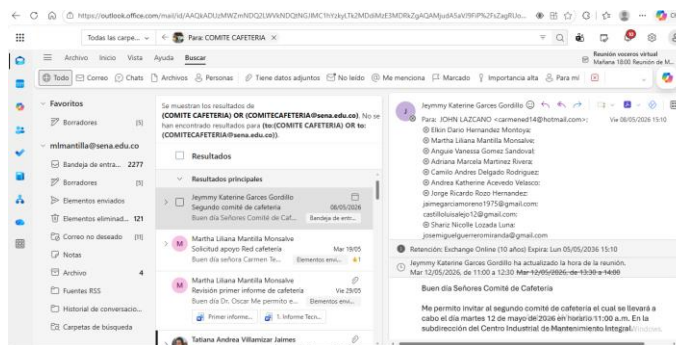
https://outlook.office.com/mail/id/AAQkADUzMWZmNDQ2LWVkNDQtNGJiMC1hYzkyLTk2MDdiMzE3MDRkZgAQAMjudA5aVJ9FiP%2FsZagRUo...

Todas las carpe... | Para: COMITE CAFETERIA ×

Reunión voceros virtual
Mañana 18:00 Reunión de M...

Archivo Inicio Vista Ayuda Buscar

Todo | Correo | Chats | Archivos | Personas | Tiene datos adjuntos | No leído | Me menciona | Marcado | Importancia alta | Para mí

Favoritos
Borradores 15
mlmantilla@sena.edu.co
Bandeja de entra... 2277
Borradores 15
Elementos enviados
Elementos eliminad... 121
Correo no deseado 11
Notas
Archivo 4
Fuentes RSS
Historial de conversacio...
Carpetas de búsqueda

Se muestran los resultados de (COMITE CAFETERIA) OR (COMITECAFETERIA@sena.edu.co). No se han encontrado resultados para (to:(COMITE CAFETERIA) OR to:(COMITECAFETERIA@sena.edu.co)).

Resultados

Resultados principales

Jeymmy Katerine Garces Gordillo
Segundo comité de cafetería 08/05/2026
Buen día Señores Comité de Caf... Bandeja de entr...

Martha Liliana Mantilla Monsalve
Solicitud apoyo Red cafeteria Mar 18/05
Buen día señora Carmen Te... Elementos envi... 1

Martha Liliana Mantilla Monsalve
Revisión primer informe de cafetería Vie 29/05
Buen día Dr. Oscar Me permito e... Elementos envi...
Primer informe... | 1. Informe Tecn...

Tatiana Andrea Villamizar Jaimes

Jeymmy Katerine Garces Gordillo
Para: JOHN LAZCANO <carmened14@hotmail.com>; Vie 08/05/2026 15:10
Elkin Dario Hernandez Montoya;
Martha Liliana Mantilla Monsalve;
Anguie Vanessa Gomez Sandoval;
Adriana Marcela Martinez Rivera;
Camilo Andres Delgado Rodriguez;
Andrea Katherine Acevedo Velasco;
Jorge Ricardo Rozo Hernandez;
jaimegarciamoreno1975@gmail.com;
castillioluisalejo12@gmail.com;
Shariz Nicolle Lozada Luna;
josemiguelguerreromiranda@gmail.com

Retención: Exchange Online (10 años) Expira: Lun 05/05/2036 15:10

Jeymmy Katerine Garces Gordillo ha actualizado la hora de la reunión.
Mar 12/05/2026, de 11:00 a 12:30 Mar 12/05/2026, de 13:30 a 14:00

Buen día Señores Comité de Cafeteria

Me permito invitar al segundo comité de cafeteria el cual se llevará a cabo el día martes 12 de mayo de 2026 en horario 11:00 a.m. En la subdirección del Centro Industrial de Mantenimiento Integral.